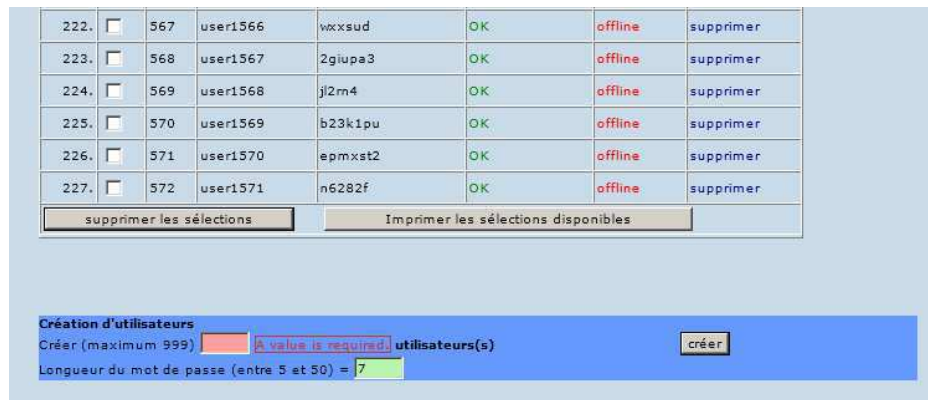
| 222. | | 567 | user1566 | wxxsud | OK | offline | supprimer |
|---|---|---|---|---|---|---|---|
| 223. | | 568 | user1567 | 2giupa3 | OK | offline | supprimer |
| 224. | | 569 | user1568 | jl2rn4 | OK | offline | supprimer |
| 225. | | 570 | user1569 | b23k1pu | OK | offline | supprimer |
| 226. | | 571 | user1570 | epmxst2 | OK | offline | supprimer |
| 227. | | 572 | user1571 | n6282f | OK | offline | supprimer |

supprimer les sélections

Imprimer les sélections disponibles

Création d'utilisateurs
Créer (maximum 999) A value is required. utilisateurs(s)
créer
Longueur du mot de passe (entre 5 et 50) = 7